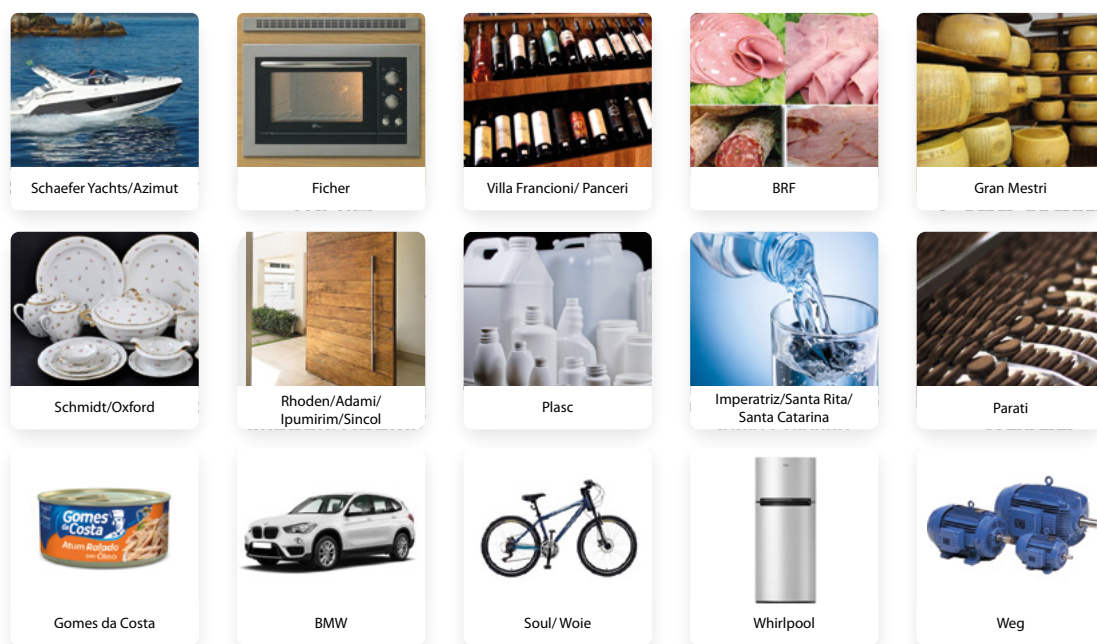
Schaefer Yachts/Azimut

Ficher

Villa Francioni/ Panceri

BRF

Gran Mestri

Schmidt/Oxford

Rhoden/Adami/ Ipumirim/Sincol

Plasc

Imperatriz/Santa Rita/ Santa Catarina

Parati

Gomes da Costa
Atum Ralado com Óleo

BMW

Soul/ Woie

Whirlpool

Weg